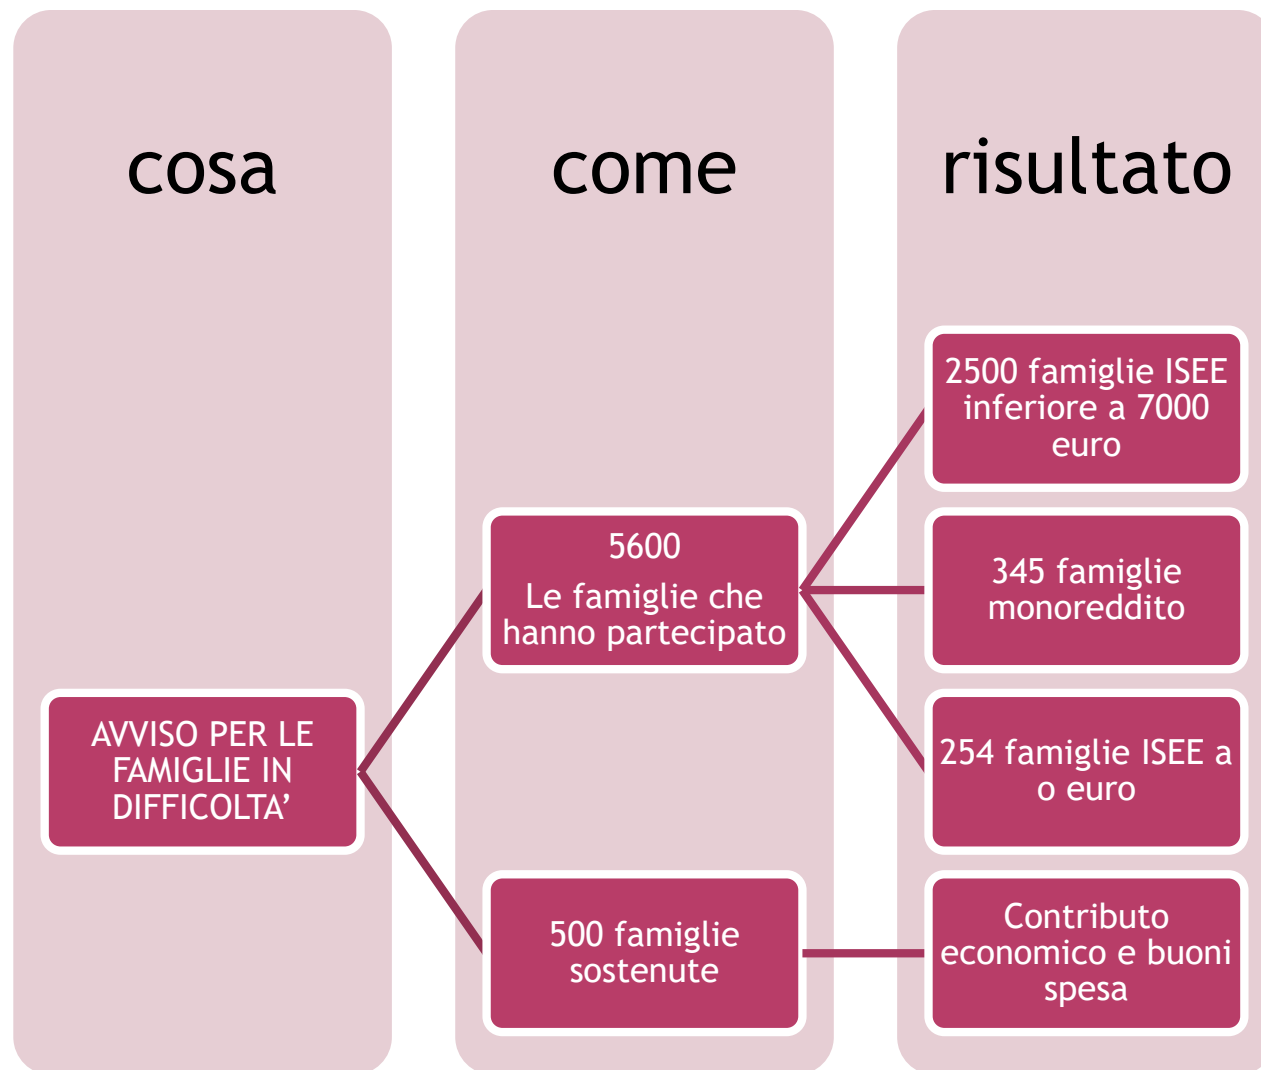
cosa

come

risultato

AVVISO PER LE FAMIGLIE IN DIFFICOLTA’

5600

Le famiglie che hanno partecipato

500 famiglie sostenute

2500 famiglie ISEE inferiore a 7000 euro

345 famiglie monoreddito

254 famiglie ISEE a o euro

Contributo economico e buoni spesa